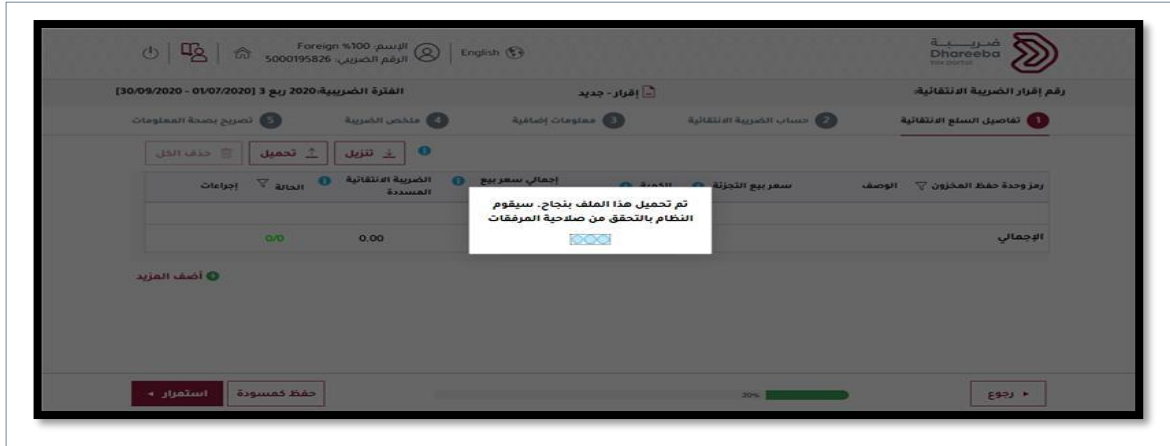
ضريبة
Dhareeba
tax portal

English

الإسم: Foreign %100
الرقم الضريبي: 5000195826

رقم إقرار الضريبة الانتقائية:

إقرار - جديد

الفترة الضريبية:2020 ربع 3 [01/07/2020 - 30/09/2020]

1 تفاصيل السلع الانتقائية
2 حساب الضريبة الانتقائية
3 معلومات إضافية
4 ملخص الضريبة
5 تصريح بصحة المعلومات

تنزيل
تحميل
حذف الكل

| رمز وحدة حفظ المخزون | الوصف | سعر بيع التجزئة | الكمية | إجمالي سعر بيع | الضريبة الانتقائية المسددة | الحالة | إجراءات |
|---|---|---|---|---|---|---|---|
| | | | | | | | |
| الإجمالي | | | | | 0.00 | 0/0 | |

تم تحميل هذا الملف بنجاح. سيقوم النظام بالتحقق من صلاحية المرفقات

أضف المزيد

رجوع

30%

حفظ كمسودة
استمرار